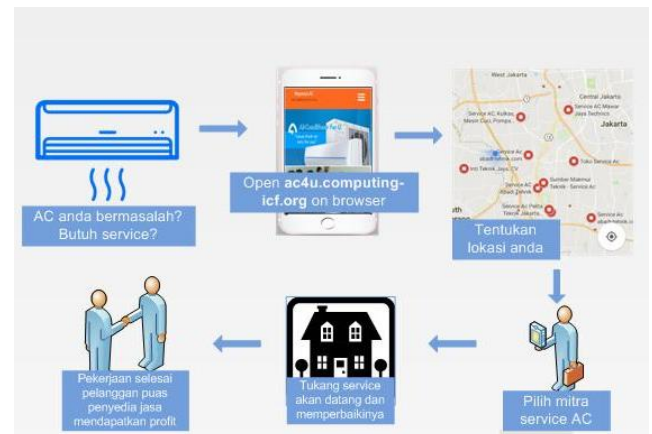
AC anda bermasalah? Butuh service?

Open ac4u.computing-icf.org on browser

West Jakarta
Central Jakarta
Service AC Mawar Jaya Technic
Service AC Kulkas, Mesin Cuci, Pompa...
Jakarta
Service Ac
Toko Service Ac
Indi Teknik Jaya, CV.
Service AC
Sumber Makmur Teknik - Service AC
Abadi Teknik
Service Ac Pelita Teknik Jaya
Service Ac

Tentukan lokasi anda

Pilih mitra service AC

Tukang service akan datang dan memperbaikinya

Pekerjaan selesai pelanggan puas penyedia jasa mendapatkan profit